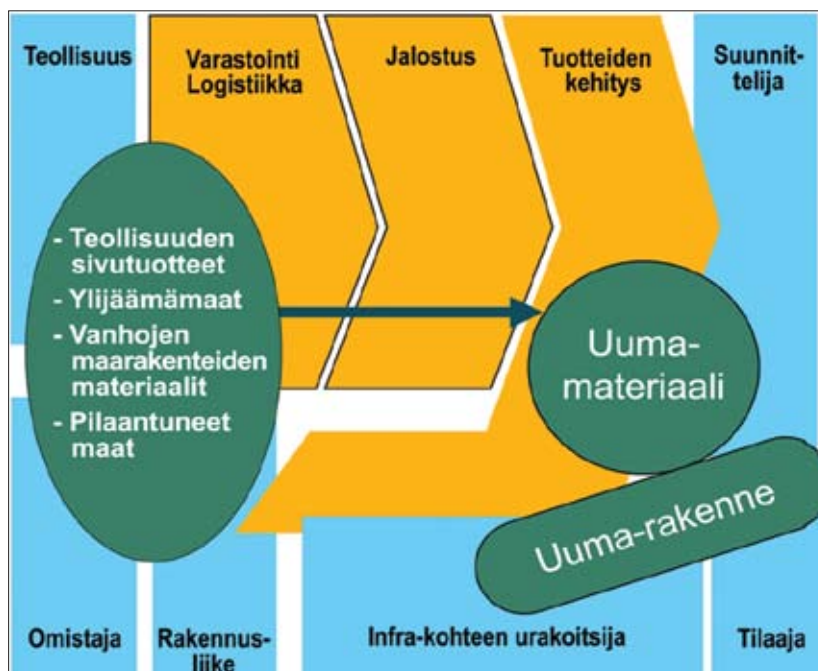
Teollisuus

Varastointi Logistiikka

Jalostus

Tuotteiden kehitys

Suunnittelija

- Teollisuuden sivutuotteet
- Ylijäämämaat
- Vanhojen maarakenteiden materiaalit
- Pilaantuneet maat

Uumamateriaali

Uuma-rakenne

Omistaja

Rakennusliike

Infra-kohteen urakoitsija

Tilaaja